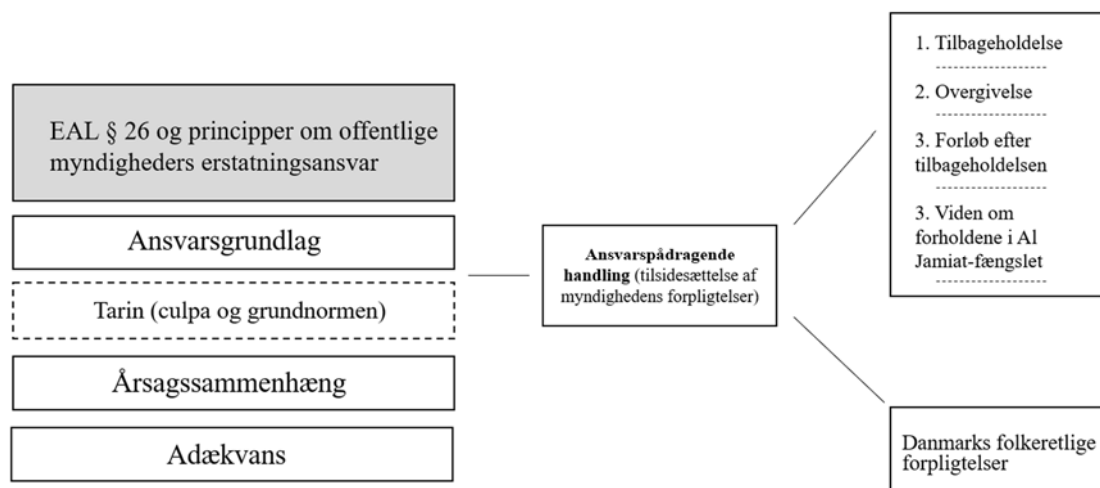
EAL § 26 og principper om offentlige myndigheders erstatningsansvar

Ansvarsgrundlag

Tarin (culpa og grundnormen)

Årsagssammenhæng

Adækvans

**Ansvarspådragende handling** (tilsidesættelse af myndighedens forpligtelser)

1. Tilbageholdelse

2. Overgivelse

3. Forløb efter tilbageholdelsen

3. Viden om forholdene i Al Jamiat-fængslet

Danmarks folkeretlige forpligtelser